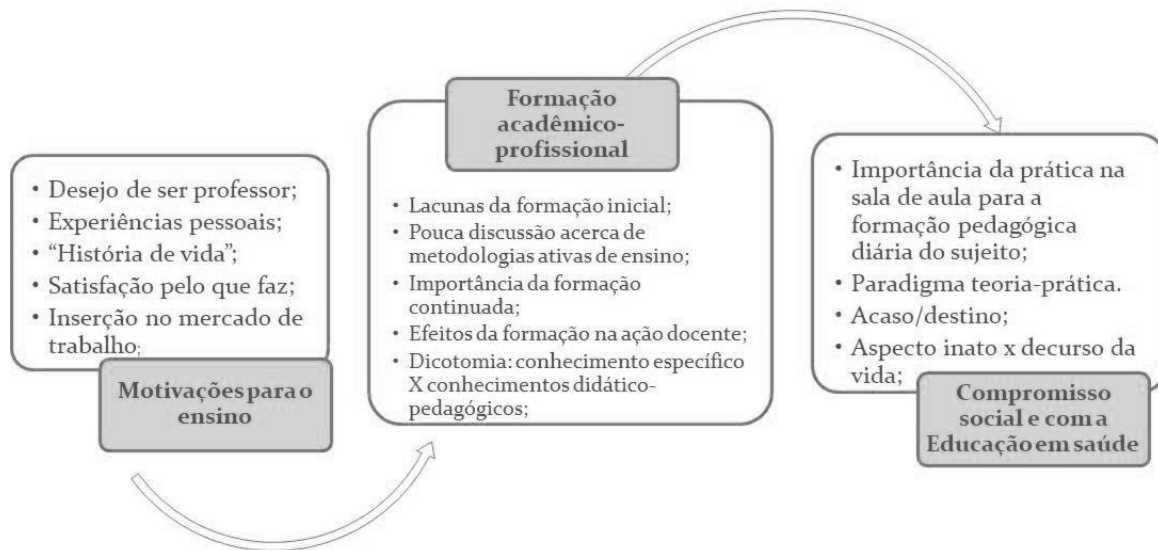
• Desejo de ser professor;
• Experiências pessoais;
• "História de vida";
• Satisfação pelo que faz;
• Inserção no mercado de trabalho;

Motivações para o ensino

Formação acadêmico-profissional

• Lacunas da formação inicial;
• Pouca discussão acerca de metodologias ativas de ensino;
• Importância da formação continuada;
• Efeitos da formação na ação docente;
• Dicotomia: conhecimento específico X conhecimentos didático-pedagógicos;

• Importância da prática na sala de aula para a formação pedagógica diária do sujeito;
• Paradigma teoria-prática.
• Acaso/destino;
• Aspecto inato x decurso da vida;

Compromisso social e com a Educação em saúde